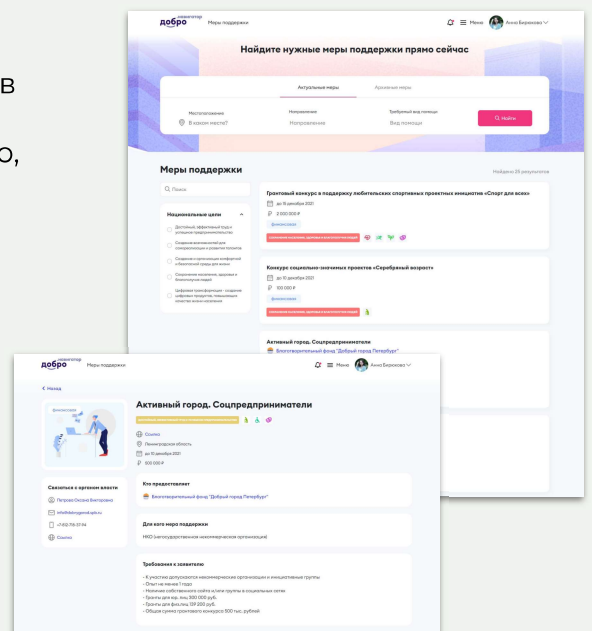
в

о,

добро навигатор Меры поддержки Меню Анна Бирюкова

Найдите нужные меры поддержки прямо сейчас

Актуальные меры Архивные меры

Местоположение В каком месте? Направление Направление Требуемый вид помощи Вид помощи Найти

Меры поддержки

Найдено 25 результатов

Поиск

Национальные цели

Достойный, эффективный труд и успешное предпринимательство

Сохранение возможностей для самореализации и развития талантов

Создание и организация комфортной и безопасной среды для жизни

Сохранение населения, здоровья и благополучия людей

Цифровая трансформация

Грантовый конкурс в поддержку любительских спортивных проектных инициатив «Спорт для всех»

до 15 декабря 2021

2 000 000 ₽

Финансовая

Сохранение населения, здоровья и благополучия людей

Конкурс социально-значимых проектов «Серебряный возраст»

до 10 декабря 2021

100 000 ₽

Финансовая

Сохранение населения, здоровья и благополучия людей

Активный город. Соцпредприниматели

Благотворительный фонд "Добрый город Петербург"

добро навигатор Меры поддержки Меню Анна Бирюкова

< Назад

Финансовая

Активный город. Соцпредприниматели

Ссылка

Ленинградская область

до 10 декабря 2021

100 000 ₽

Связаться с органом власти

Петрова Оксана Викторовна

info@dobrygorod.spb.ru

+7 (12) 715 27 96

Ссылка

Кто предоставляет

Благотворительный фонд "Добрый город Петербург"

Для кого мера поддержки

НКО (негосударственная некоммерческая организация)

Требования к заявителю

- К участию допускаются некоммерческие организации и инициативные группы
- Опыт не менее 1 года
- Наличие собственного сайта и/или группы в социальных сетях
- Гранты для юр. лиц 300 000 руб.
- Гранты для физ.лиц 120 000 руб.
- Общая сумма грантового конкурса 500 тыс. рублей